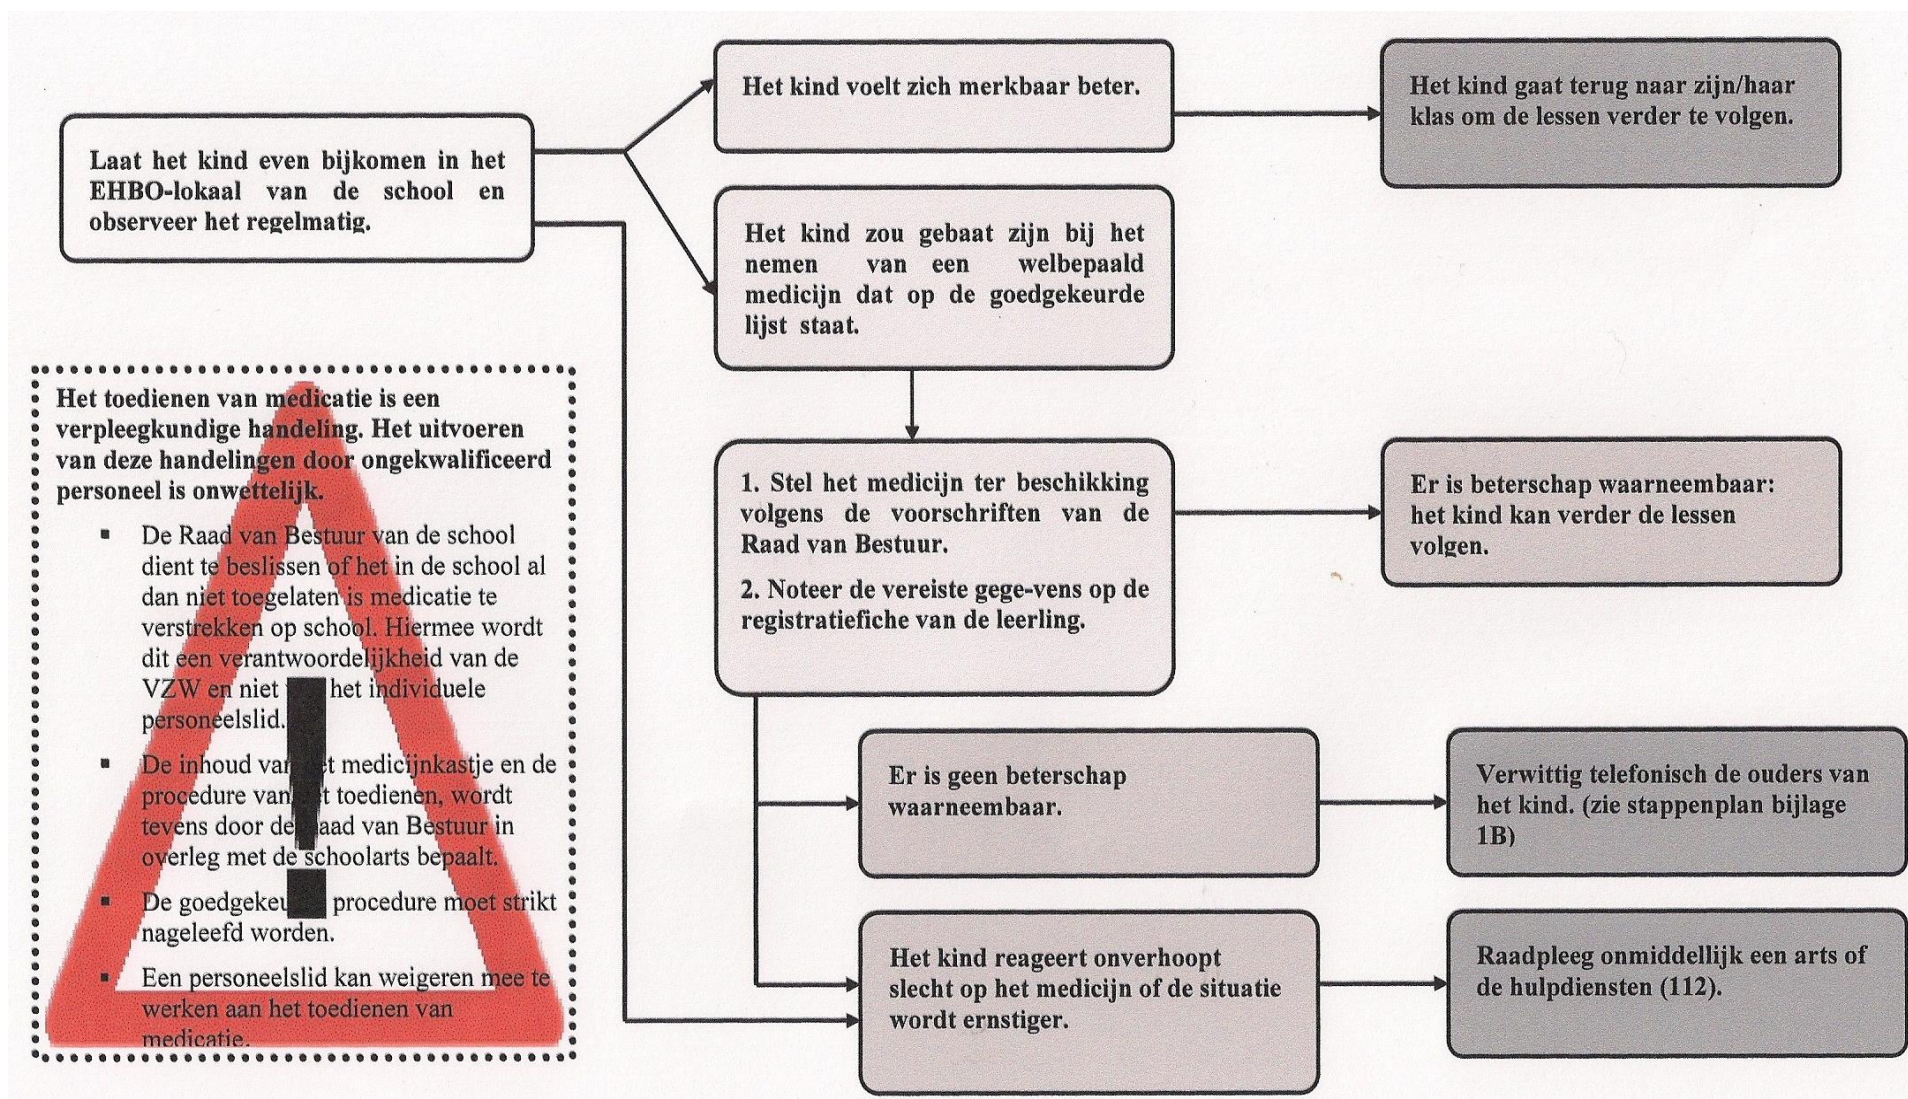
Laat het kind even bijkomen in het EHBO-lokaal van de school en observeer het regelmatig.

Het kind voelt zich merkbaar beter.

Het kind gaat terug naar zijn/haar klas om de lessen verder te volgen.

Het kind zou gebaat zijn bij het nemen van een welbepaald medicijn dat op de goedgekeurde lijst staat.

1. Stel het medicijn ter beschikking volgens de voorschriften van de Raad van Bestuur.

2. Noteer de vereiste gege-vens op de registratiefiche van de leerling.

Er is beterschap waarneembaar: het kind kan verder de lessen volgen.

Er is geen beterschap waarneembaar.

Verwittig telefonisch de ouders van het kind. (zie stappenplan bijlage 1B)

Het kind reageert onverhoopt slecht op het medicijn of de situatie wordt ernstiger.

Raadpleeg onmiddellijk een arts of de hulpdiensten (112).

Het toedienen van medicatie is een verpleegkundige handeling. Het uitvoeren van deze handelingen door ongekwalificeerd personeel is onwettelijk.

- De Raad van Bestuur van de school dient te beslissen of het in de school al dan niet toegelaten is medicatie te verstrekken op school. Hiermee wordt dit een verantwoordelijkheid van de VZW en niet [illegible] het individuele personeelslid.
- De inhoud van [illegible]et medicijnkastje en de procedure van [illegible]t toedienen, wordt tevens door de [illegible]aad van Bestuur in overleg met de schoolarts bepaalt.
- De goedgekeu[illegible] procedure moet strikt nageleefd worden.
- Een personeelslid kan weigeren mee te werken aan het toedienen van medicatie.